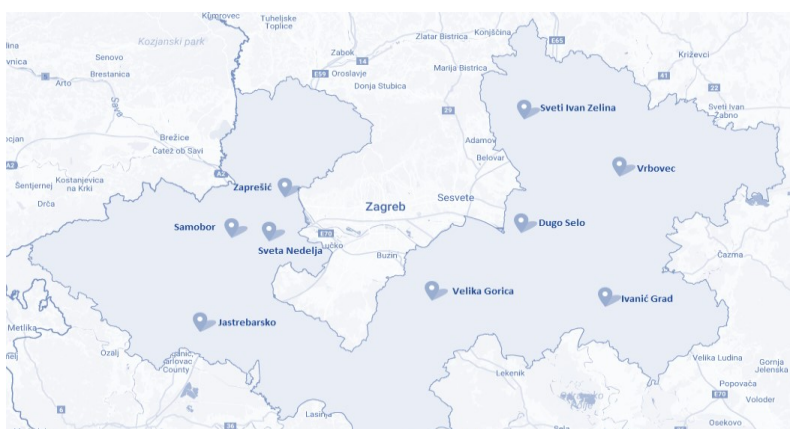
Kumrovec
Tuheljske Toplice
Kozjanski park
Zabok
Zlatar Bistrica
Konjščina
E65
Križevci
vnica
Senovo
Brestanica
Oroslavje
Marija Bistrica
41
Arto
Sava
Donja Stubica
22
Sveti Ivan Zelina
Sveti Ivan Žabno
cjan
Brežice
29
Adamovec
Čatež ob Savi
Belovar
Vrbovec
A2
Šentjernej
Kostanjevica na Krki
Zaprešić
Sesvete
Drča
Zagreb
Samobor
Dugo Selo
Sveta Nedelja
E70
Lučko
Buzin
Čazma
Velika Gorica
Ivanić Grad
Metlika
Jastrebarsko
Ozalj
Karlovac County
Lekenik
Velika Ludina
Gornja Jelenska
Popovača
E70
6
Voloder
Lasinja
Osekovo